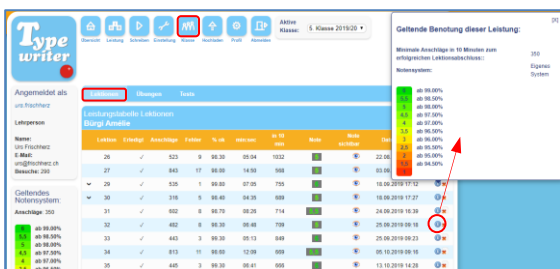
Type writer

Übersicht Lerngruppen Schreiben Einstellungen Klasse Hochladen Profil Abmelden

Aktive Klasse: 5. Klasse 2019/20

Angemeldet als
Urs Frischherz

Lehrperson

Name:
Urs Frischherz
E-Mail:
urs@frischherz.ch
Besuche: 290

Geltendes Notensystem:
Anschläge: 350

| | |
|---|---|
| 6 | ab 99.00% |
| 5.5 | ab 98.50% |
| 5 | ab 98.00% |
| 4.5 | ab 97.50% |
| 4 | ab 97.00% |

Lektionen Übungen Tests

Leistungstabelle Lektionen
Bürgi Amélie

| Lektion | Erledigt | Anschläge | Fehler | % ok | mm:ss | in 10 min | Note | Note sichtbar | Datum |
|---|---|---|---|---|---|---|---|---|---|
| 26 | ✓ | 523 | 9 | 98.30 | 05:04 | 1032 | | | |
| 27 | ✓ | 843 | 17 | 98.00 | 14:59 | 568 | | | |
| 29 | ✓ | 535 | 1 | 99.80 | 07:05 | 755 | | | |
| 30 | ✓ | 316 | 5 | 98.40 | 04:35 | 689 | | | 18.09.2019 17:27 |
| 31 | ✓ | 602 | 8 | 98.70 | 08:26 | 714 | | | 24.09.2019 16:39 |
| 32 | ✓ | 482 | 8 | 98.30 | 06:48 | 708 | | | 25.09.2019 09:18 |
| 33 | ✓ | 443 | 3 | 99.30 | 05:13 | 849 | | | 25.09.2019 09:23 |
| 34 | ✓ | 813 | 11 | 98.60 | 15:26 | 527 | | | 05.10.2019 16:18 |
| 35 | ✓ | 445 | 3 | 99.30 | 06:41 | 665 | | | 13.10.2019 14:28 |

Geltende Benotung dieser Leistung:

Minimale Anschläge in 10 Minuten zum erfolgreichen Lektionsabschluss: 350

Notensystem: Eigenes System

| | |
|---|---|
| 6 | ab 99.00% |
| 5.5 | ab 98.50% |
| 5 | ab 98.00% |
| 4.5 | ab 97.50% |
| 4 | ab 97.00% |
| 3.5 | ab 96.50% |
| 3 | ab 96.00% |
| 2.5 | ab 95.50% |
| 2 | ab 95.00% |
| 1.5 | ab 94.50% |
| 1 | |

[X]